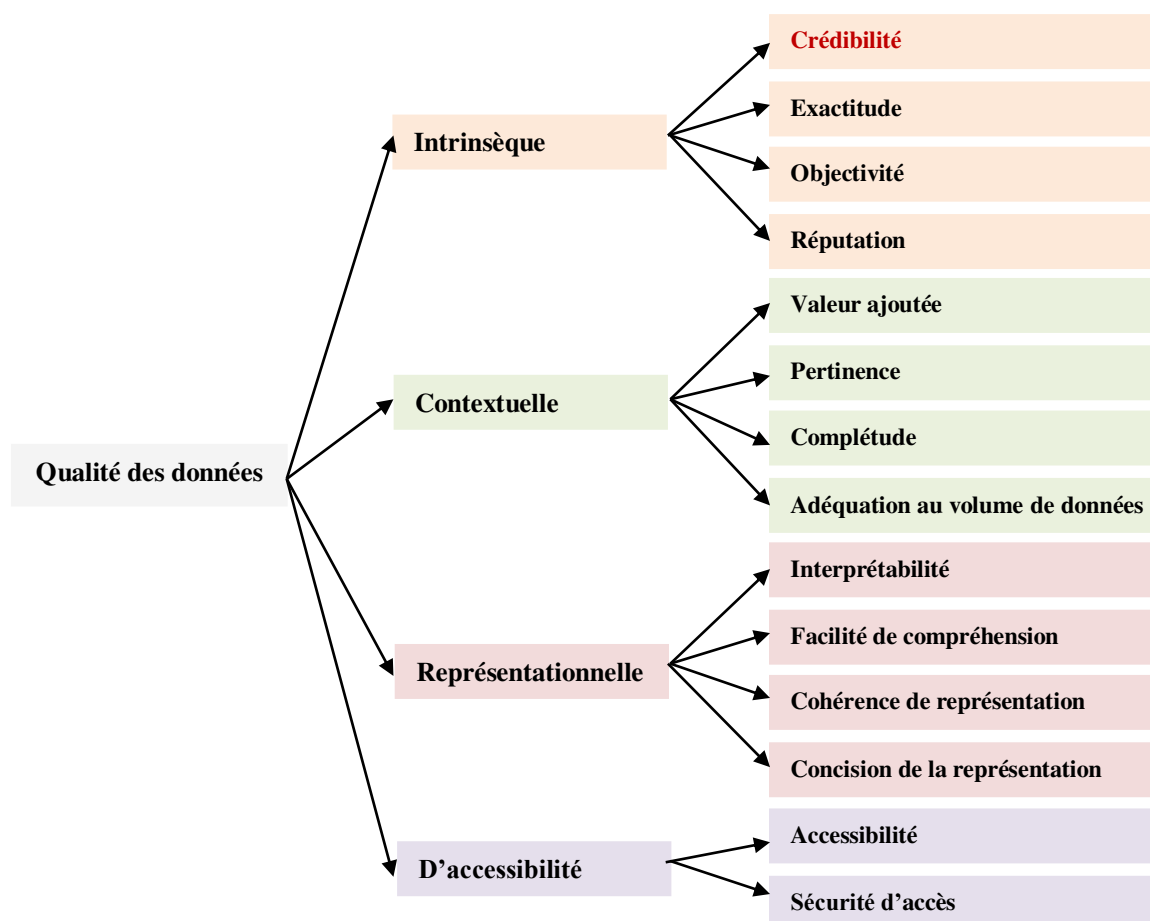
Qualité des données

Intrinsèque

Crédibilité

Exactitude

Objectivité

Réputation

Contextuelle

Valeur ajoutée

Pertinence

Complétude

Adéquation au volume de données

Représentationnelle

Interprétabilité

Facilité de compréhension

Cohérence de représentation

Concision de la représentation

D'accessibilité

Accessibilité

Sécurité d'accès